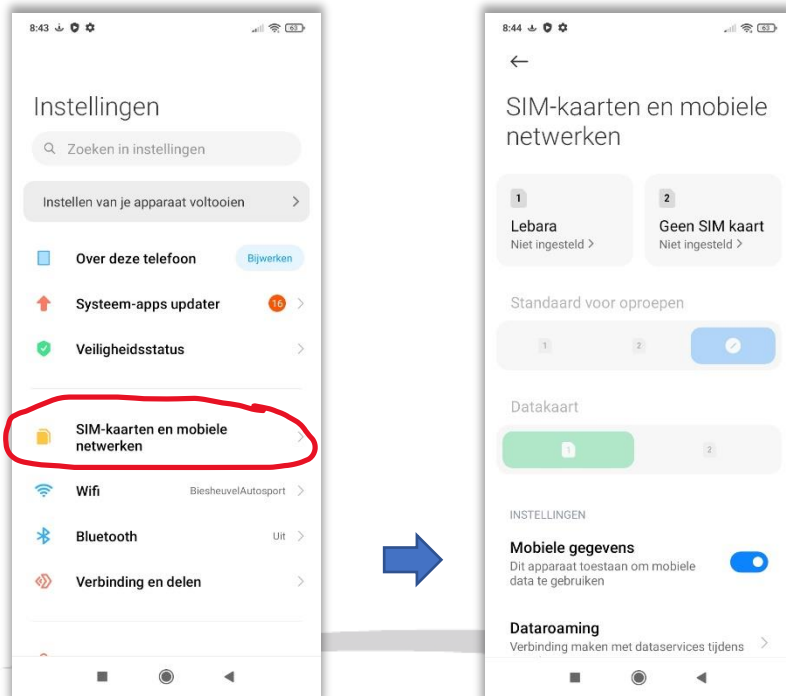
8:43

Instellingen

Zoeken in instellingen

Instellen van je apparaat voltooien

Over deze telefoon Bijwerken

Systeem-apps updater 16

Veiligheidsstatus

SIM-kaarten en mobiele netwerken

Wifi BiesheuvelAutosport

Bluetooth Uit

Verbinding en delen

8:44

SIM-kaarten en mobiele netwerken

1
Lebara
Niet ingesteld

2
Geen SIM kaart
Niet ingesteld

Standaard voor oproepen

1 2

Datakaart

1 2

INSTELLINGEN

Mobiele gegevens
Dit apparaat toestaan om mobiele data te gebruiken

Dataroaming
Verbinding maken met dataservices tijdens